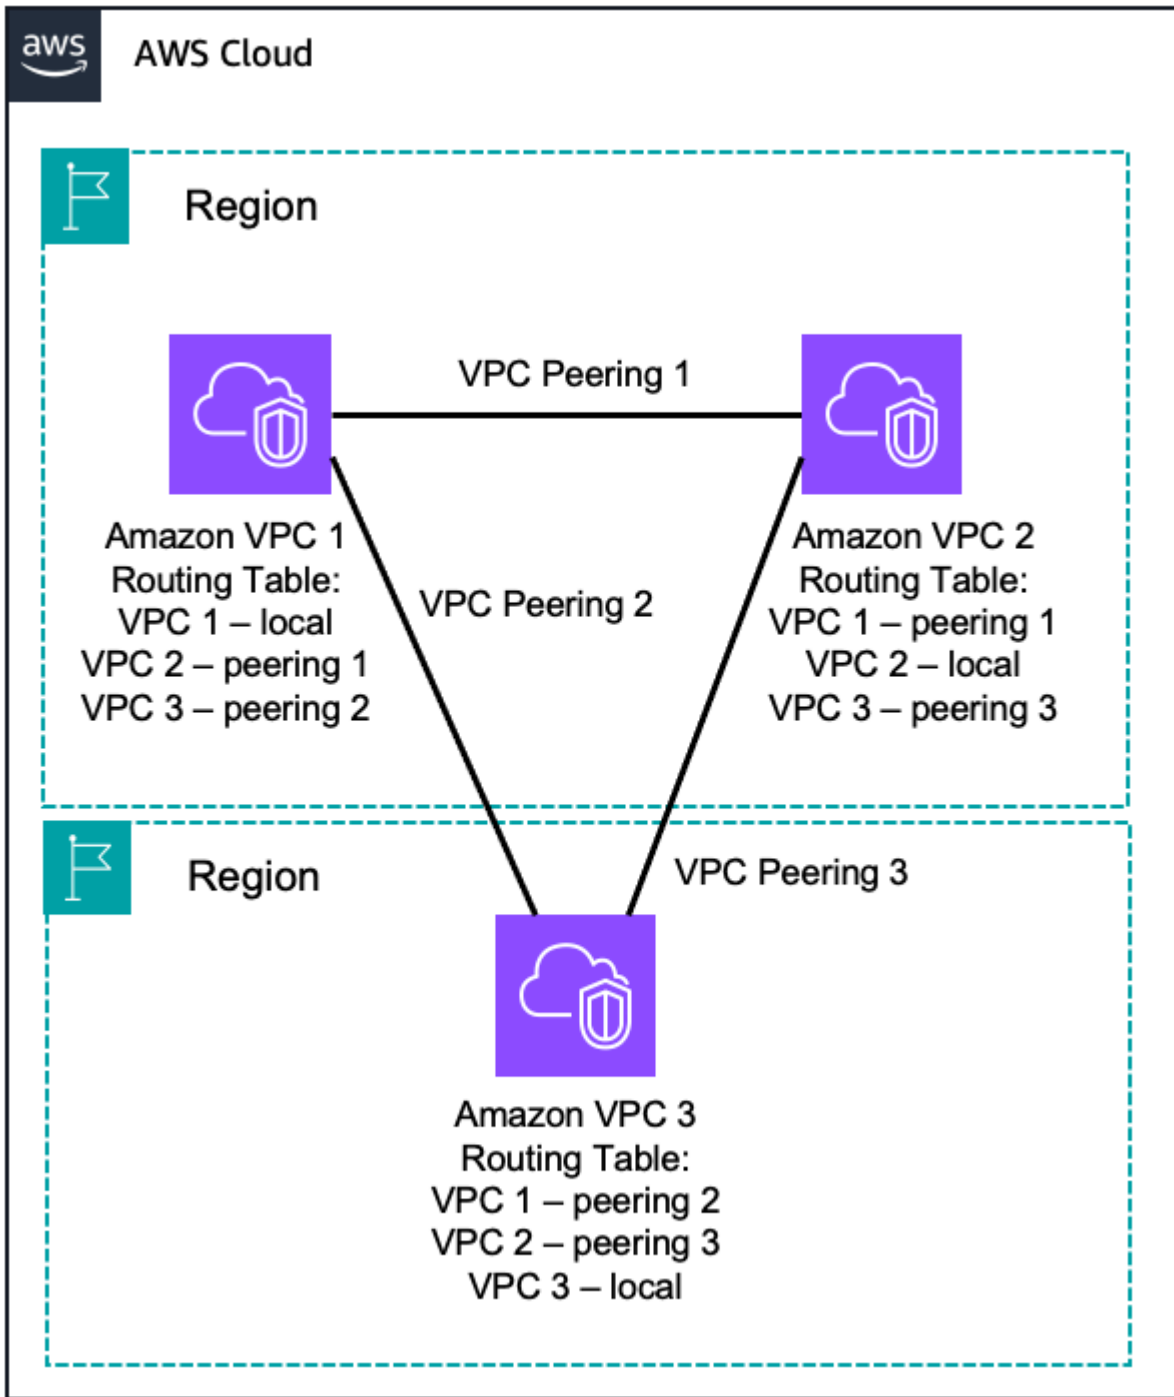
aws

AWS Cloud

Region

VPC Peering 1

Amazon VPC 1
Routing Table:
VPC 1 – local
VPC 2 – peering 1
VPC 3 – peering 2

VPC Peering 2

Amazon VPC 2
Routing Table:
VPC 1 – peering 1
VPC 2 – local
VPC 3 – peering 3

Region

VPC Peering 3

Amazon VPC 3
Routing Table:
VPC 1 – peering 2
VPC 2 – peering 3
VPC 3 – local